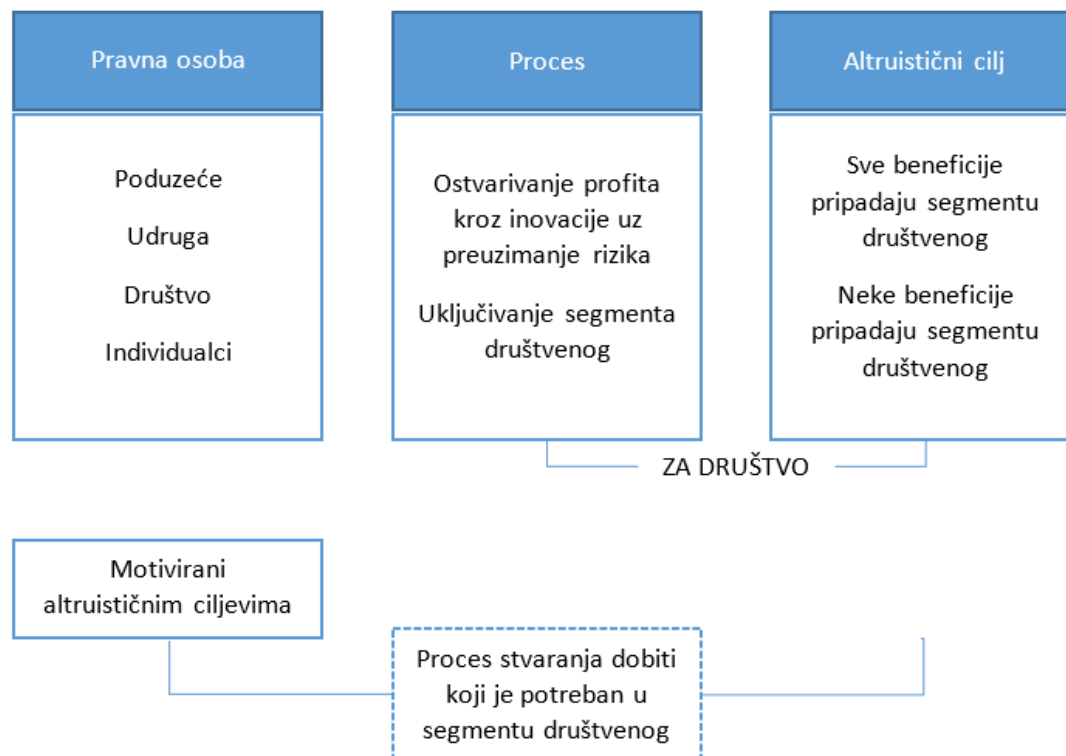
Pravna osoba

Poduzeće

Udruga

Društvo

Individualci

Proces

Ostvarivanje profita kroz inovacije uz preuzimanje rizika

Uključivanje segmenta društvenog

Altruistični cilj

Sve beneficije pripadaju segmentu društvenog

Neke beneficije pripadaju segmentu društvenog

ZA DRUŠTVO

Motivirani altruističnim ciljevima

Proces stvaranja dobiti koji je potreban u segmentu društvenog